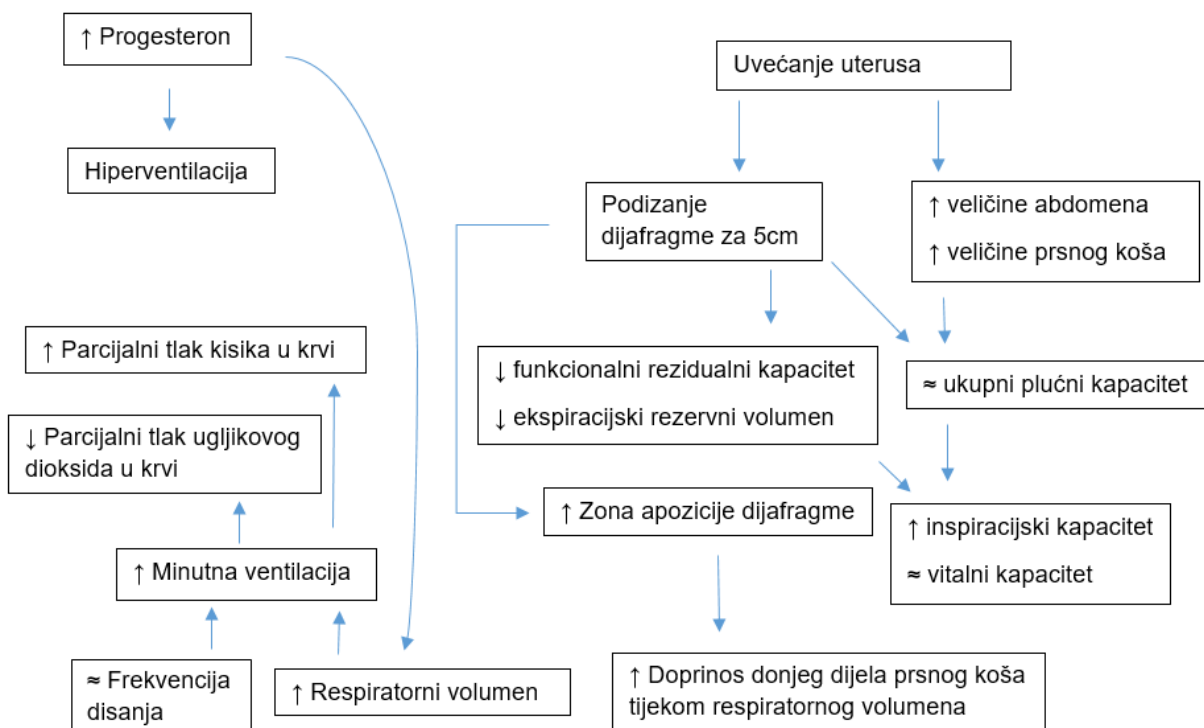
↑ Progesteron

Hiperventilacija

Uvećanje uterusa

Podizanje dijafragme za 5cm

↑ veličine abdomena

↑ veličine prsnog koša

↑ Parcijalni tlak kisika u krvi

↓ funkcionalni rezidualni kapacitet

↓ ekspiracijski rezervni volumen

≈ ukupni plućni kapacitet

↓ Parcijalni tlak ugljikovog dioksida u krvi

↑ Zona apozicije dijafragme

↑ inspiracijski kapacitet

≈ vitalni kapacitet

↑ Minutna ventilacija

≈ Frekvencija disanja

↑ Respiratorni volumen

↑ Doprinos donjeg dijela prsnog koša tijekom respiratornog volumena